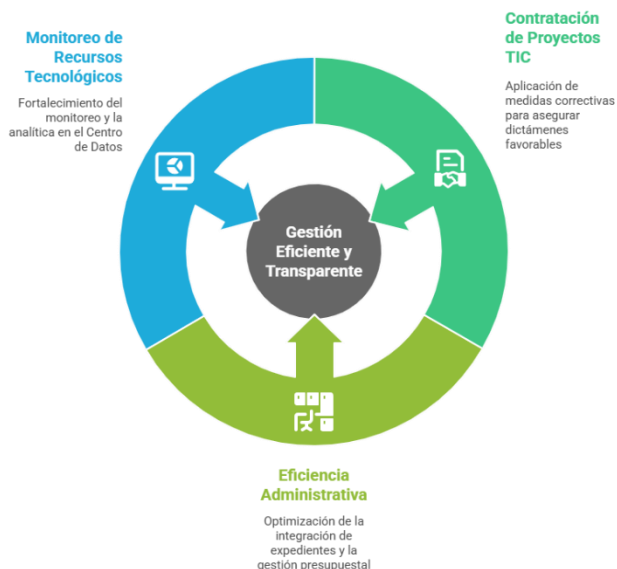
Monitoreo de Recursos Tecnológicos

Fortalecimiento del monitoreo y la analítica en el Centro de Datos

Contratación de Proyectos TIC

Aplicación de medidas correctivas para asegurar dictámenes favorables

Gestión Eficiente y Transparente

Eficiencia Administrativa

Optimización de la integración de expedientes y la gestión presupuestal